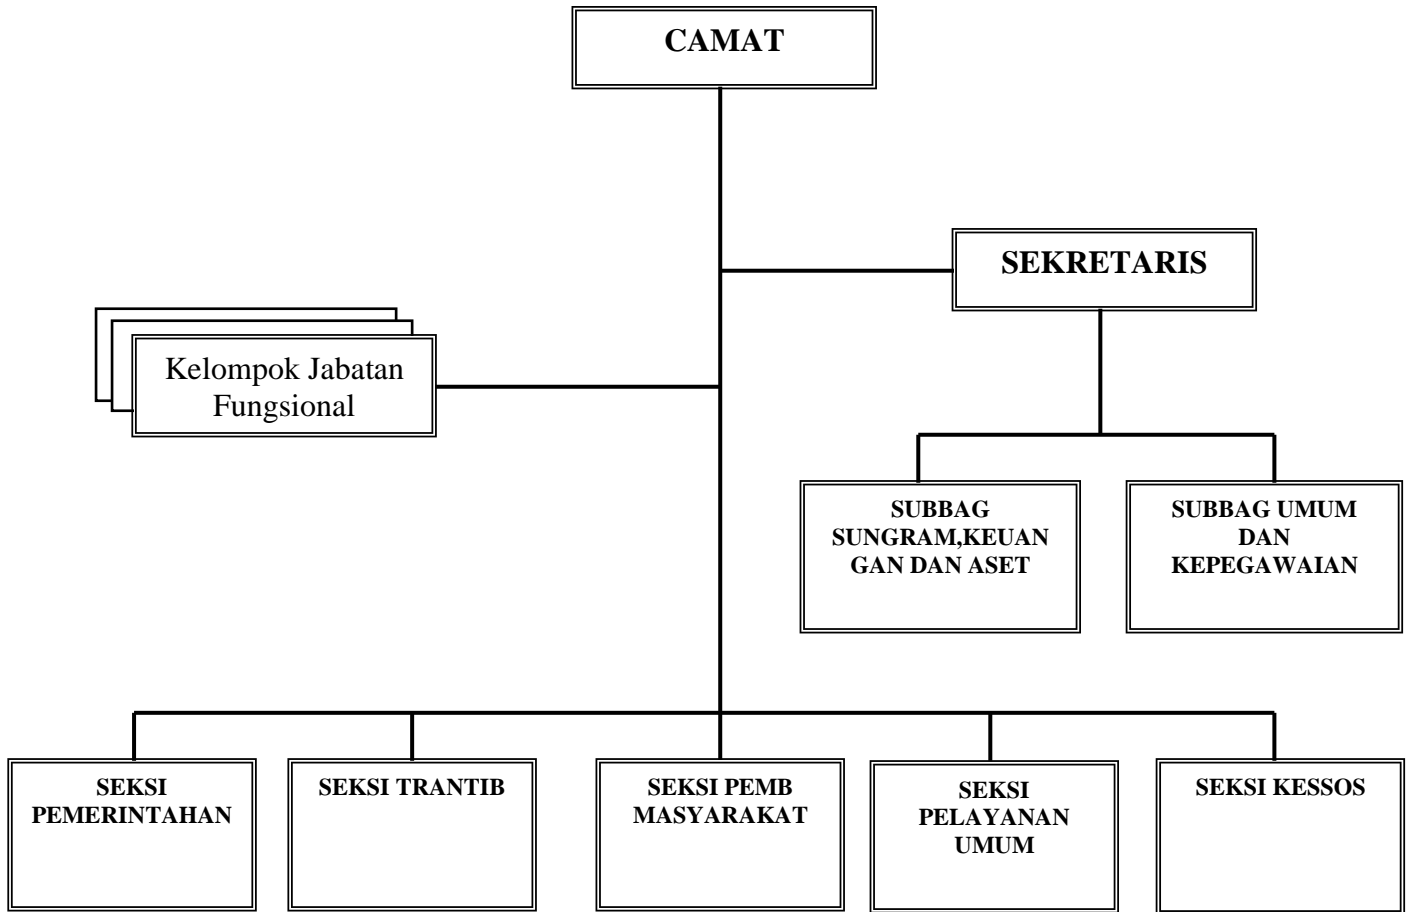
CAMAT

SEKRETARIS

Kelompok Jabatan Fungsional

SUBBAG SUNGRAM,KEUANGAN DAN ASET

SUBBAG UMUM DAN KEPEGAWAIAN

SEKSI PEMERINTAHAN

SEKSI TRANTIB

SEKSI PEMB MASYARAKAT

SEKSI PELAYANAN UMUM

SEKSI KESSOS